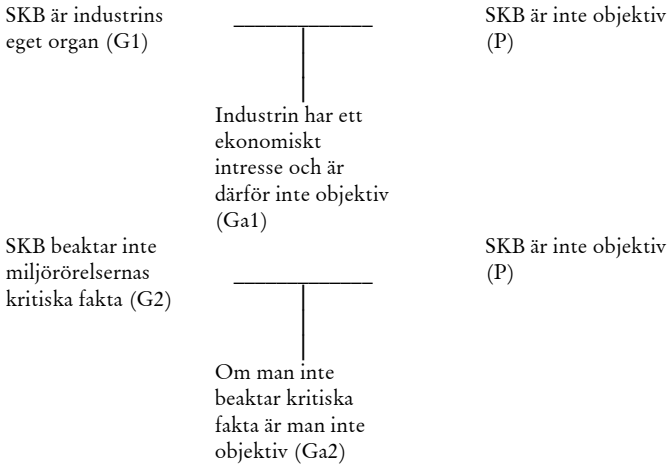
SKB är industrins eget organ (G1)

SKB är inte objektiv (P)

Industrin har ett ekonomiskt intresse och är därför inte objektiv (Ga1)

SKB beaktar inte miljörörelsernas kritiska fakta (G2)

SKB är inte objektiv (P)

Om man inte beaktar kritiska fakta är man inte objektiv (Ga2)